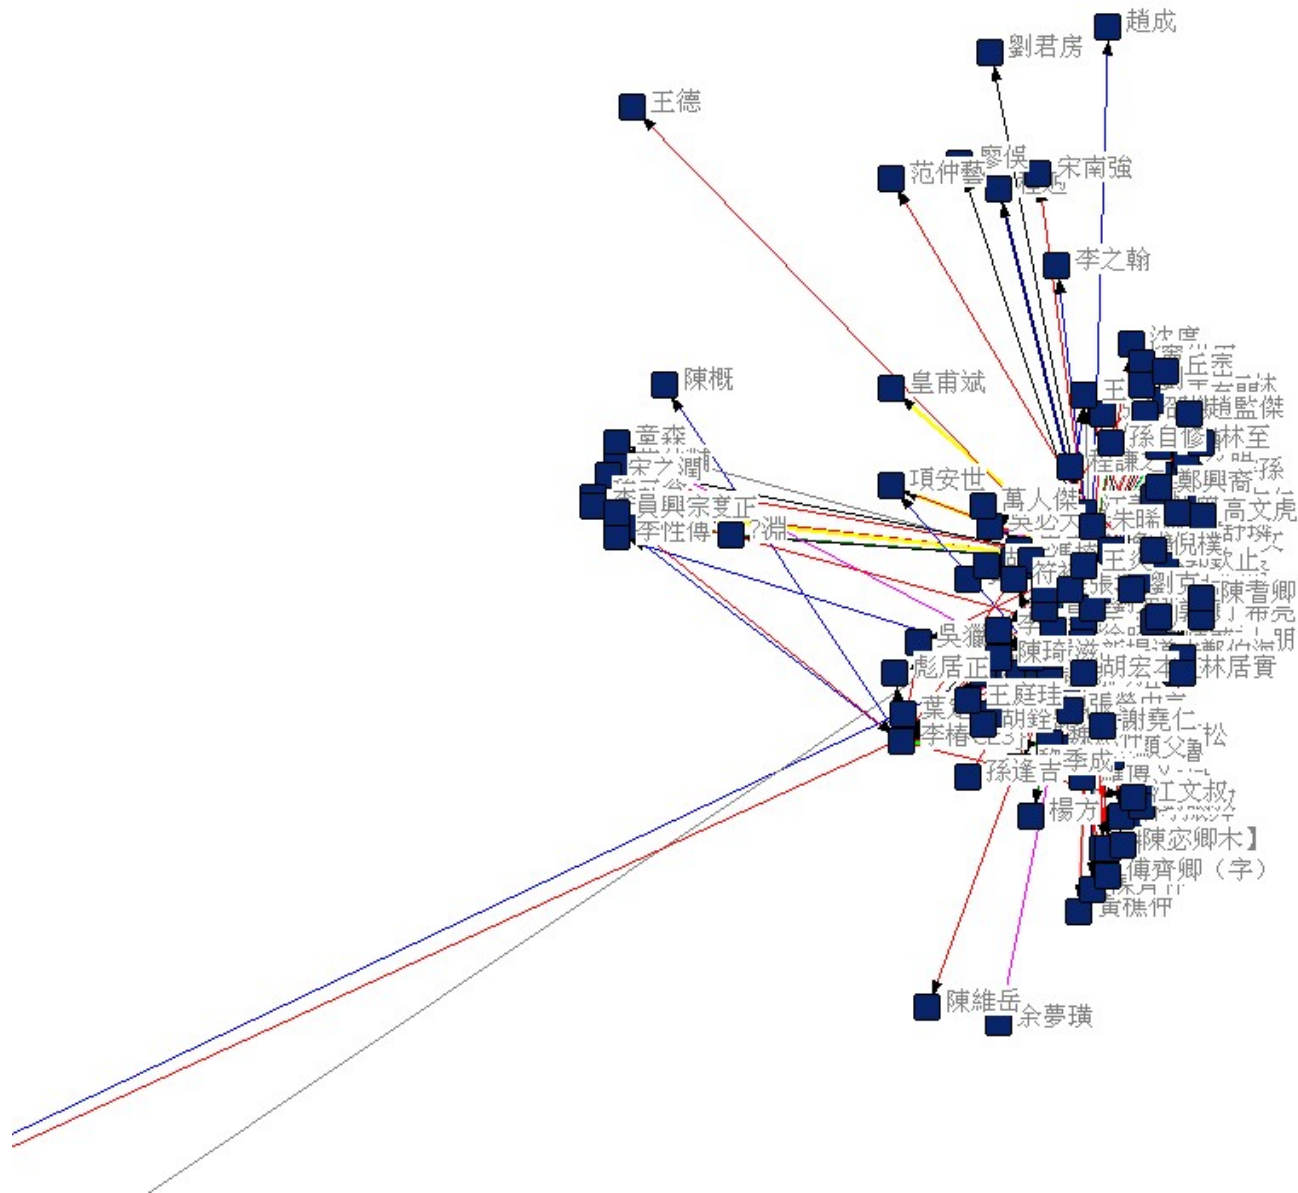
趙成
劉君房
王德
廖侯
范仲藝
宋南強
李之翰
丘密
趙監傑
孫自修
林至
鄭興裔
高文虎
陳概
皇甫斌
章森
宋之潤
李性傳
項安世
萬人傑
吳必大
朱晞
王炎
劉克
陳耆卿
吳獵
彪居正
陳琦
胡宏
林居實
王庭珪
張
謝堯仁
葉
胡銓
李椿
孫逢吉
李成
江文叔
楊方
陳宓
傅齊卿（字）
黃樵仲
陳維岳
余夢璜
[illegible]